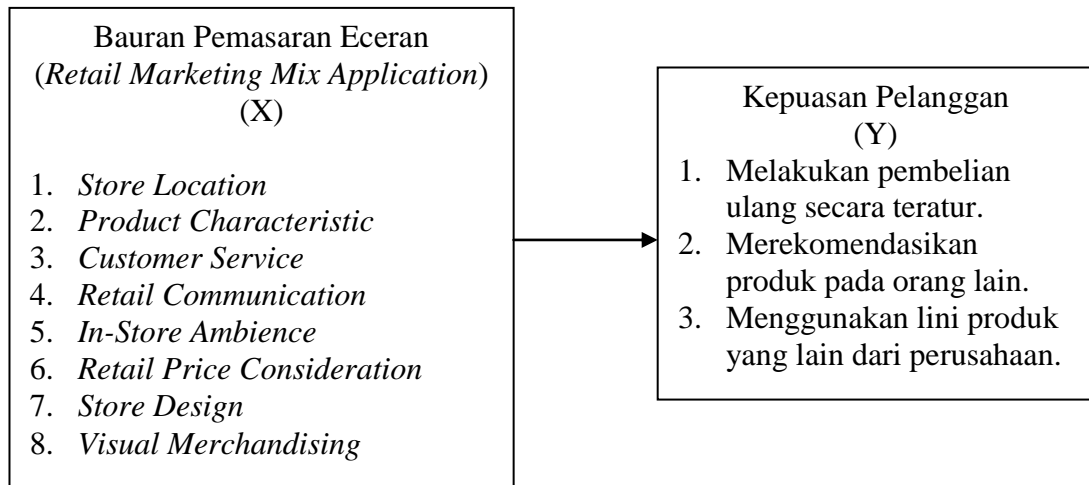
Bauran Pemasaran Eceran
(*Retail Marketing Mix Application*)
(X)

1. *Store Location*
2. *Product Characteristic*
3. *Customer Service*
4. *Retail Communication*
5. *In-Store Ambience*
6. *Retail Price Consideration*
7. *Store Design*
8. *Visual Merchandising*

Kepuasan Pelanggan
(Y)

1. Melakukan pembelian ulang secara teratur.
2. Merekomendasikan produk pada orang lain.
3. Menggunakan lini produk yang lain dari perusahaan.